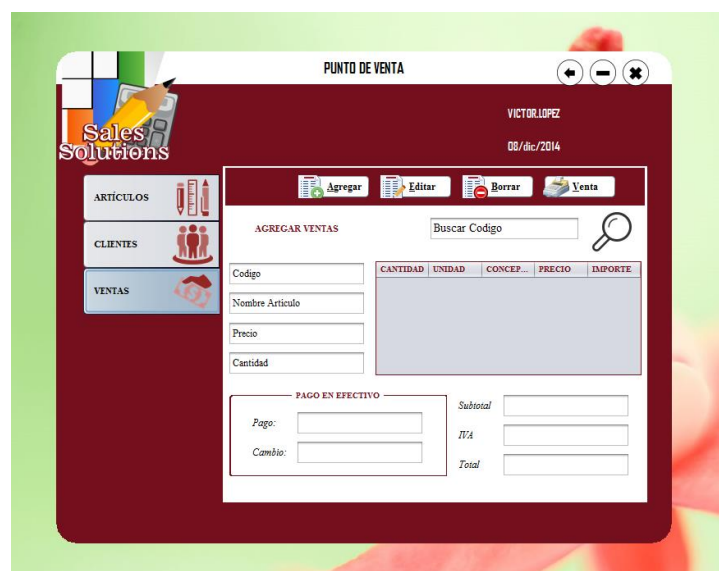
PUNTO DE VENTA

Sales Solutions

VICTOR.LOPEZ

08/dic/2014

ARTÍCULOS

CLIENTES

VENTAS

Agregar Editar Borrar Venta

AGREGAR VENTAS

Buscar Codigo

Codigo

Nombre Articulo

Precio

Cantidad

| CANTIDAD | UNIDAD | CONCEP... | PRECIO | IMPORTE |
|---|---|---|---|---|

PAGO EN EFECTIVO

Pago:

Cambio:

Subtotal

IVA

Total